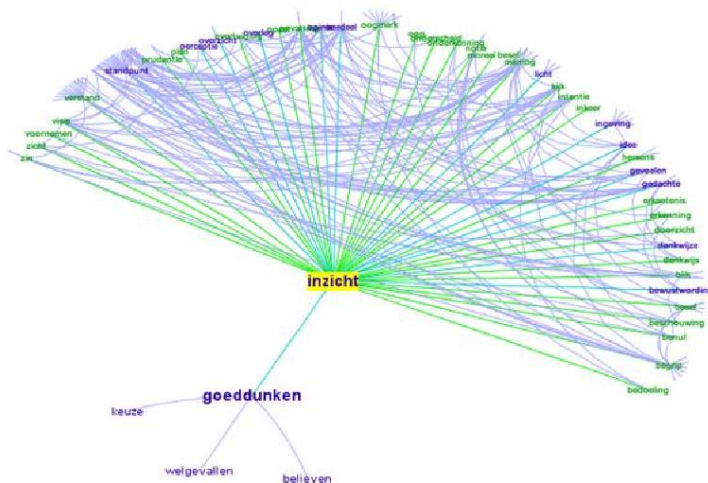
inzicht

goeddunken

keuze

welgevallen

believen

zin

zicht

voornemen

visie

verstand

standpunt

prudentie

plan

perceptie

overzicht

overleg

oordeel

opvatting

mening

begrip

moreel besef

notie

ontdekking

oogmerk

oogpunt

licht

les

intentie

inkeer

ingeving

idee

hersens

geweten

gedachte

erkentenis

erkenning

doorzicht

denkwijze

denkwijs

blik

bewustwording

besef

beschouwing

benul

begrip

bedoeling